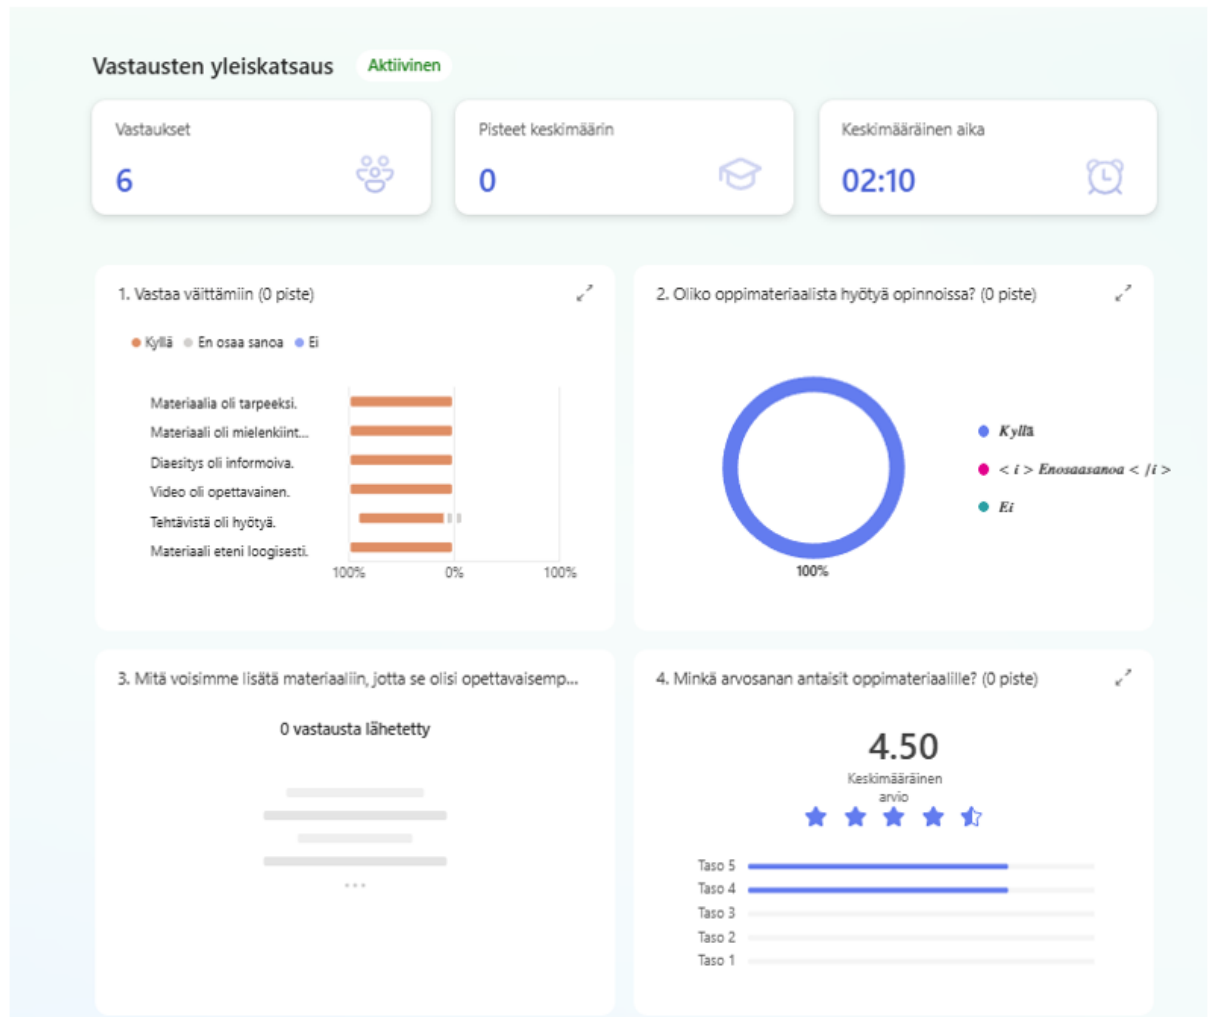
Vastausten yleiskatsaus Aktiivinen

Vastaukset
6

Pisteet keskimäärin
0

Keskimääräinen aika
02:10

1. Vastaa väittämiin (0 piste)

Kyllä En osaa sanoa Ei

Materiaalia oli tarpeeksi.
Materiaali oli mielenkiint...
Diaesitys oli informoiva.
Video oli opettavainen.
Tehtävistä oli hyötyä.
Materiaali eteni loogisesti.

100% 0% 100%

2. Oliko oppimateriaalista hyötyä opinnoissa? (0 piste)

100%

Kyllä
$<i>$ Enosaasanoa $</i>$
Ei

3. Mitä voisimme lisätä materiaaliin, jotta se olisi opettavaisemp...

0 vastausta lähetetty

...

4. Minkä arvosanan antaisit oppimateriaalille? (0 piste)

4.50
Keskimääräinen arvio

Taso 5
Taso 4
Taso 3
Taso 2
Taso 1